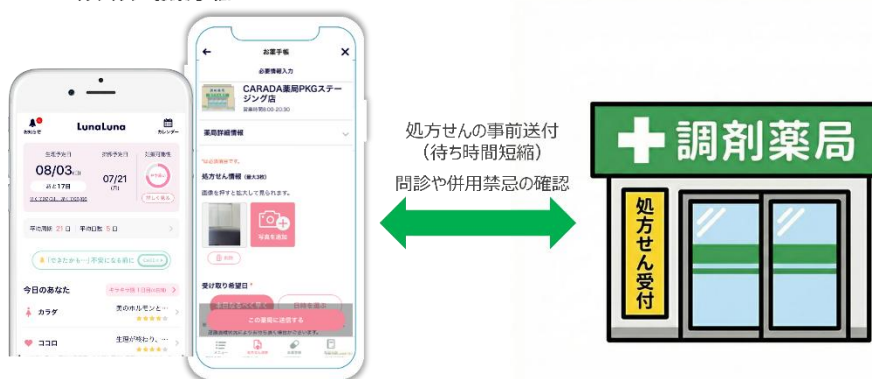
お知らせ
LunaLuna
カレンダー
生理予定日
08/03(水)
あと17日
07/21
今日のあなた
カラダ
ココロ

お薬手帳
必要情報入力
CARADA薬局PKGステージング店
営業時間8:00-20:30
薬局詳細情報
処方せん情報
画像を押すと拡大して見られます。
写真を追加
受け取り希望日
この薬局に送信する

処方せんの事前送付
（待ち時間短縮）
問診や併用禁忌の確認

調剤薬局
処方せん受付